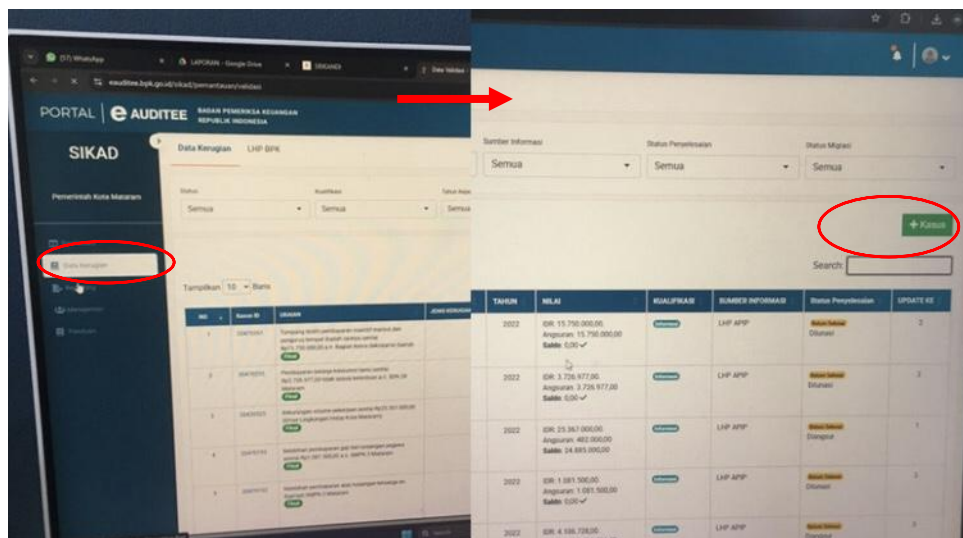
(17) WhatsApp
LAPORAN - Google Drive
SIKANDI
Data Validasi
eauditee.bpk.go.id/sikad/pemantauan/validasi

PORTAL | e AUDITEE BADAN PEMERIKSA KEUANGAN REPUBLIK INDONESIA

SIKAD

Pemerintah Kota Mataram

Data Kerugian

Data Kerugian LHP BPK

Status
Semua
Kualifikasi
Semua
Tahun Anggaran
Semua

Tampilkan 10 Baris

| NO | Nomor ID | URAIAN | JENIS KERUGIAN |
|---|---|---|---|
| 1 | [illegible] | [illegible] Final | |
| 2 | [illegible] | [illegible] Final | |
| 3 | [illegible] | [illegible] Final | |
| 4 | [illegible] | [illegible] Final | |
| 5 | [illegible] | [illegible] Final | |

Sumber Informasi
Semua
Status Penyelesaian
Semua
Status Migrasi
Semua

+ Kasus

Search:

| TAHUN | NILAI | KUALIFIKASI | SUMBER INFORMASI | Status Penyelesaian | UPDATE KE |
|---|---|---|---|---|---|
| 2022 | IDR: 15.750.000,00 Angsuran: 15.750.000,00 Saldo: 0,00 | Informasi | LHP APIP | Belum Sekutar Dilunasi | 2 |
| 2022 | IDR: 3.726.977,00 Angsuran: 3.726.977,00 Saldo: 0,00 | Informasi | LHP APIP | Belum Sekutar Dilunasi | 2 |
| 2022 | IDR: 25.367.000,00 Angsuran: 482.000,00 Saldo: 24.885.000,00 | Informasi | LHP APIP | Belum Sekutar Diangsur | 1 |
| 2022 | IDR: 1.081.500,00 Angsuran: 1.081.500,00 Saldo: 0,00 | Informasi | LHP APIP | Belum Sekutar Dilunasi | 2 |
| 2022 | IDR: 4.106.728,00 | Informasi | LHP APIP | Belum Sekutar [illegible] | 3 |